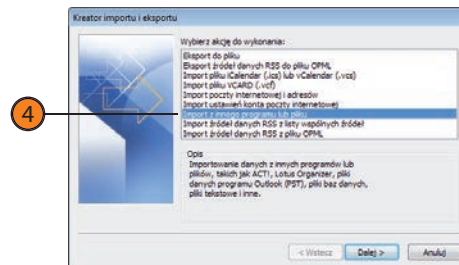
Kreator importu i eksportu

Wybierz akcję do wykonania:

Eksport do pliku
Eksport źródeł danych RSS do pliku OPML
Import pliku iCalendar (.ics) lub vCalendar (.vcs)
Import pliku VCARD (.vcf)
Import poczty internetowej i adresów
Import ustawień konta poczty internetowej
Import z innego programu lub pliku
Import źródeł danych RSS z listy wspólnych źródeł
Import źródeł danych RSS z pliku OPML

4

Opis
Importowanie danych z innych programów lub plików, takich jak ACT!, Lotus Organizer, pliki danych programu Outlook (PST), pliki baz danych, pliki tekstowe i inne.

< Wstecz
Dalej >
Anuluj